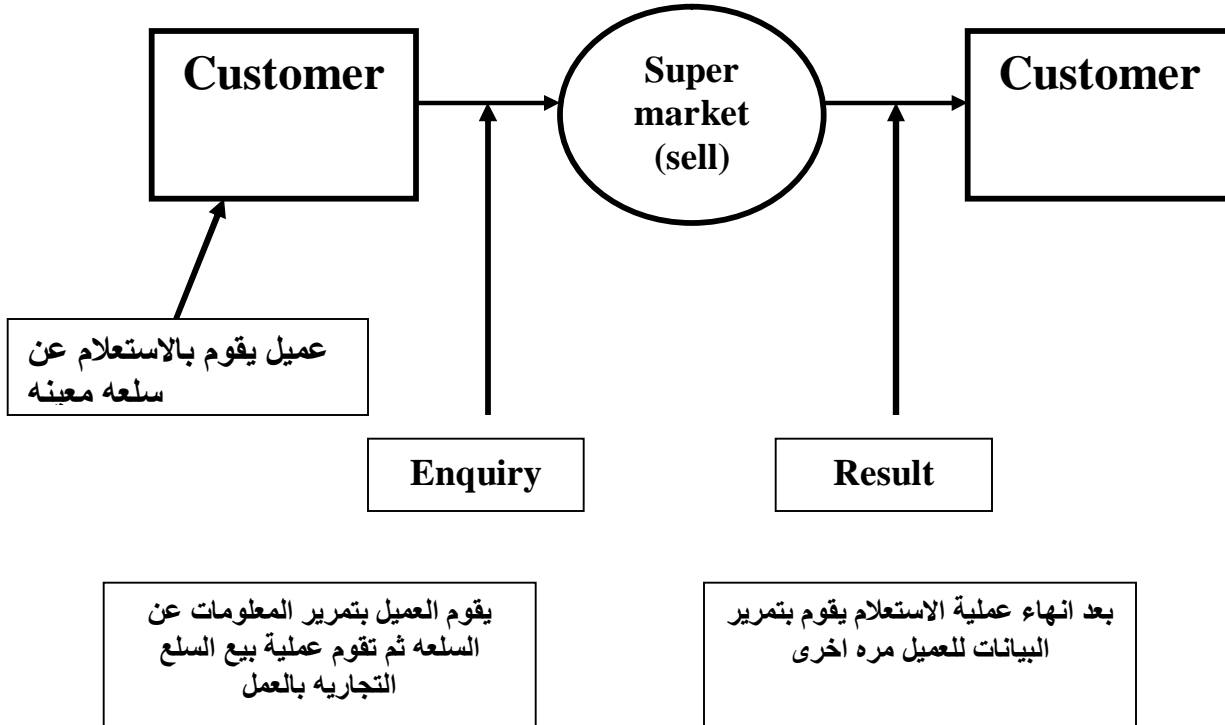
Customer

Super market (sell)

Customer

عميل يقوم بالاستعلام عن سلعه معينه

Enquiry

Result

يقوم العميل بتمرير المعلومات عن السلعه ثم تقوم عملية بيع السلع التجاريه بالعمل

بعد انهاء عملية الاستعلام يقوم بتمرير البيانات للعميل مره اخرى